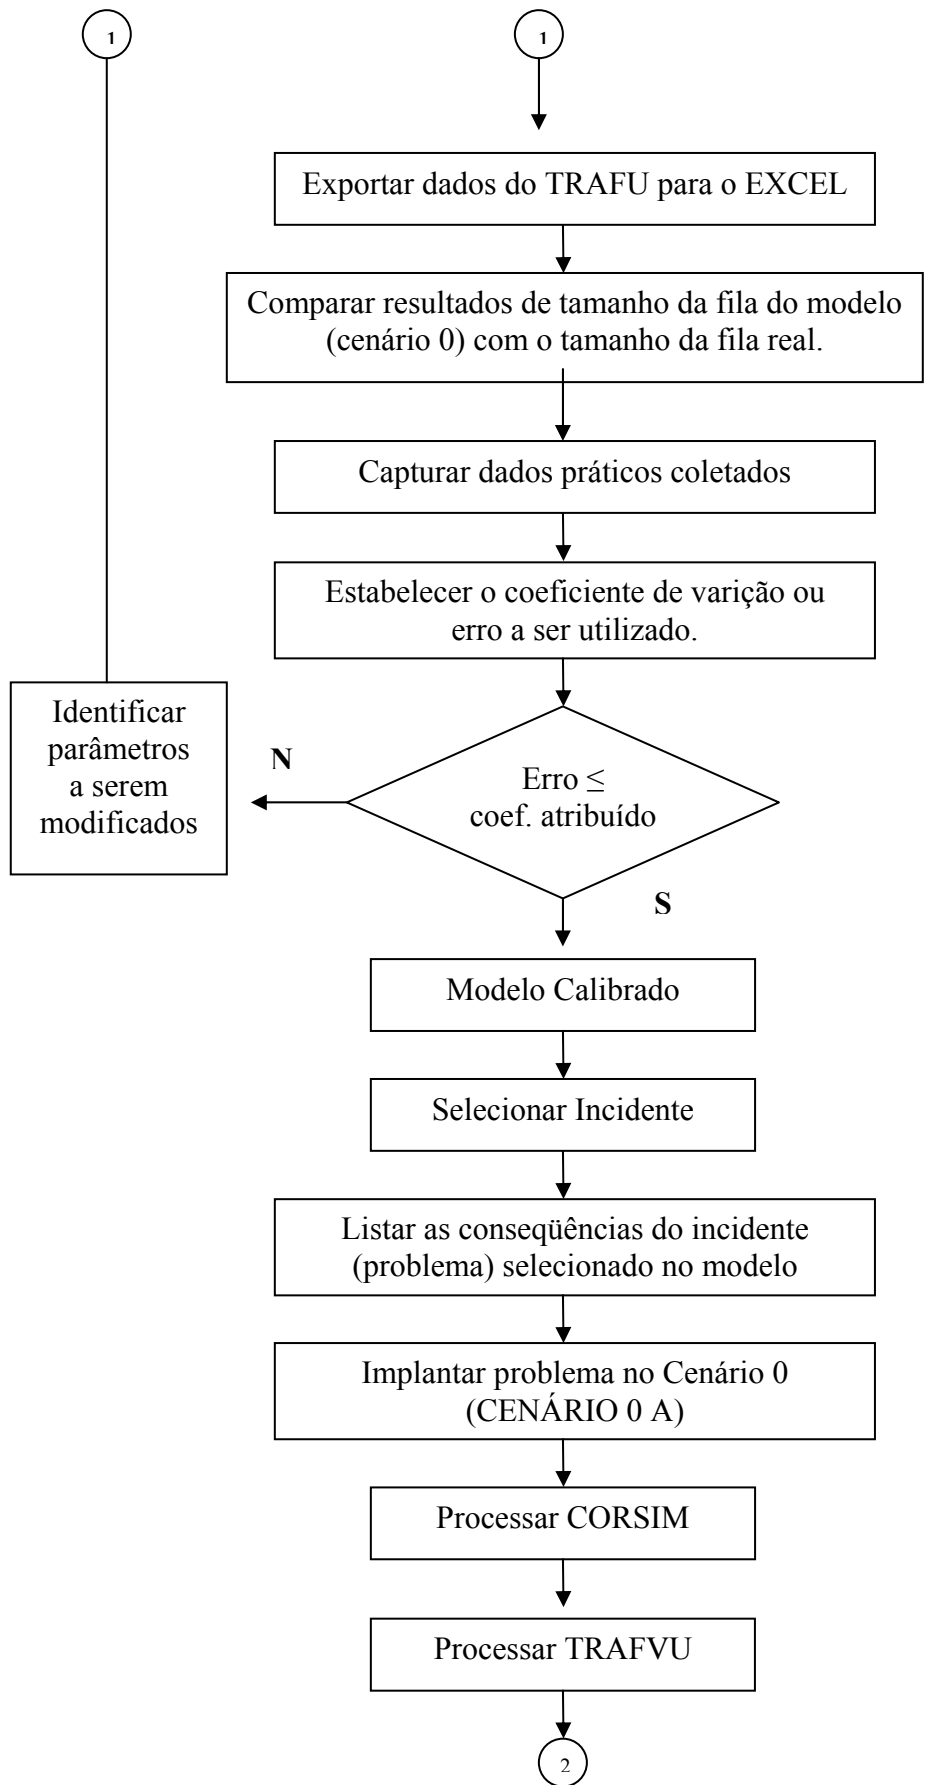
1

1

Exportar dados do TRAFU para o EXCEL

Comparar resultados de tamanho da fila do modelo (cenário 0) com o tamanho da fila real.

Capturar dados práticos coletados

Estabelecer o coeficiente de varição ou erro a ser utilizado.

Identificar parâmetros a serem modificados

N

Erro $\leq$ coef. atribuído

S

Modelo Calibrado

Selecionar Incidente

Listar as conseqüências do incidente (problema) selecionado no modelo

Implantar problema no Cenário 0 (CENÁRIO 0 A)

Processar CORSIM

Processar TRAFVU

2